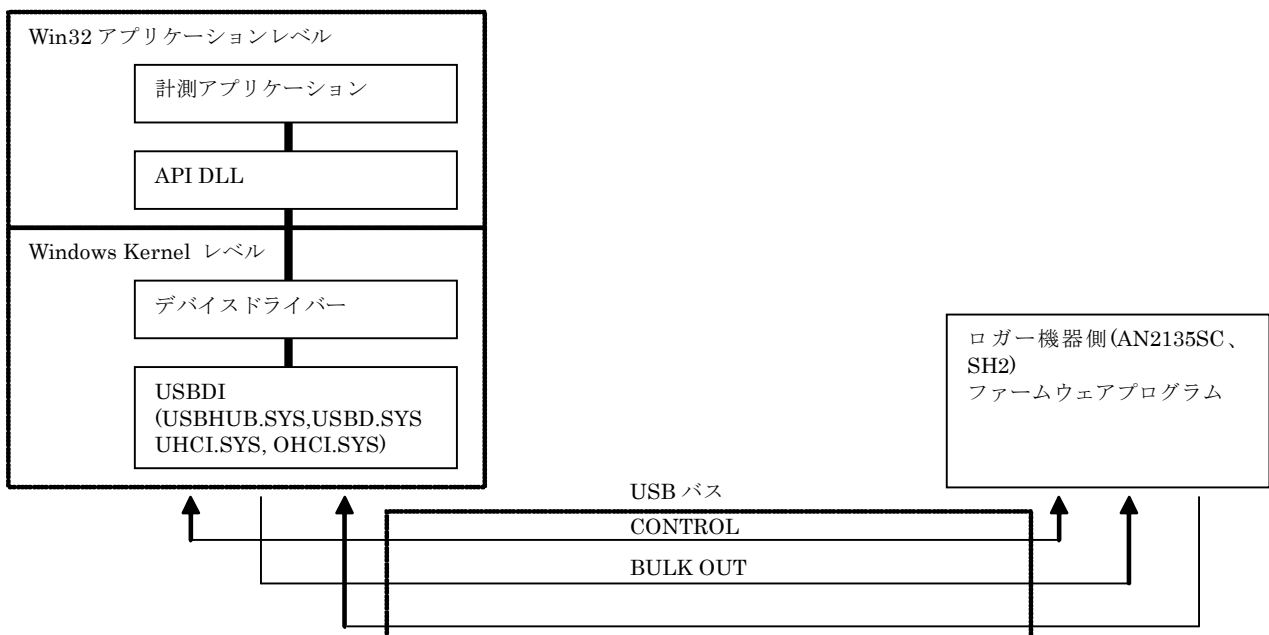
Win32 アプリケーションレベル

計測アプリケーション

API DLL

Windows Kernel レベル

デバイスドライバー

USBDI
(USBHUB.SYS,USBD.SYS
UHCI.SYS, OHCI.SYS)

ロガー機器側(AN2135SC、SH2)
ファームウェアプログラム

USB バス

CONTROL

BULK OUT